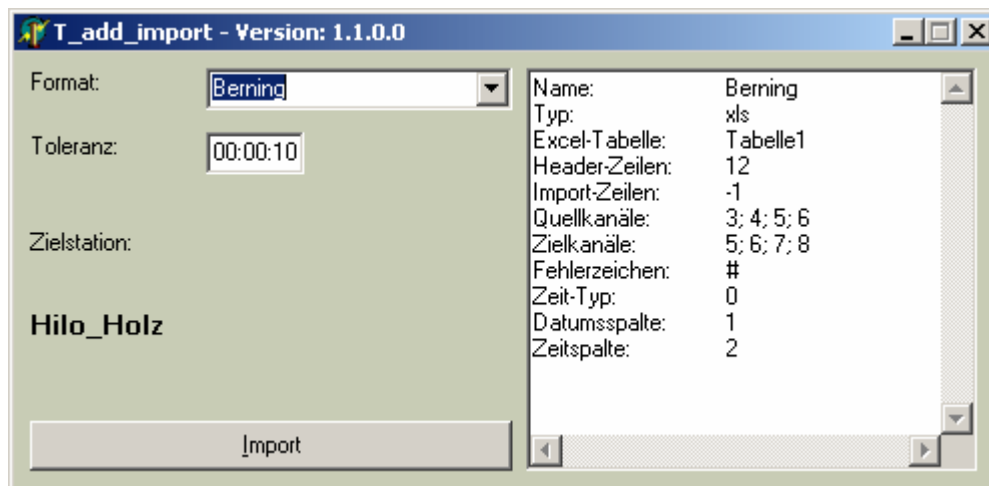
T_add_import - Version: 1.1.0.0

Format: Berning

Toleranz: 00:00:10

Zielstation:

Hilo_Holz

Import

| Name: | Berning |
|---|---|
| Typ: | xls |
| Excel-Tabelle: | Tabelle1 |
| Header-Zeilen: | 12 |
| Import-Zeilen: | -1 |
| Quellkanäle: | 3; 4; 5; 6 |
| Zielkanäle: | 5; 6; 7; 8 |
| Fehlerzeichen: | # |
| Zeit-Typ: | 0 |
| Datumsspalte: | 1 |
| Zeitspalte: | 2 |